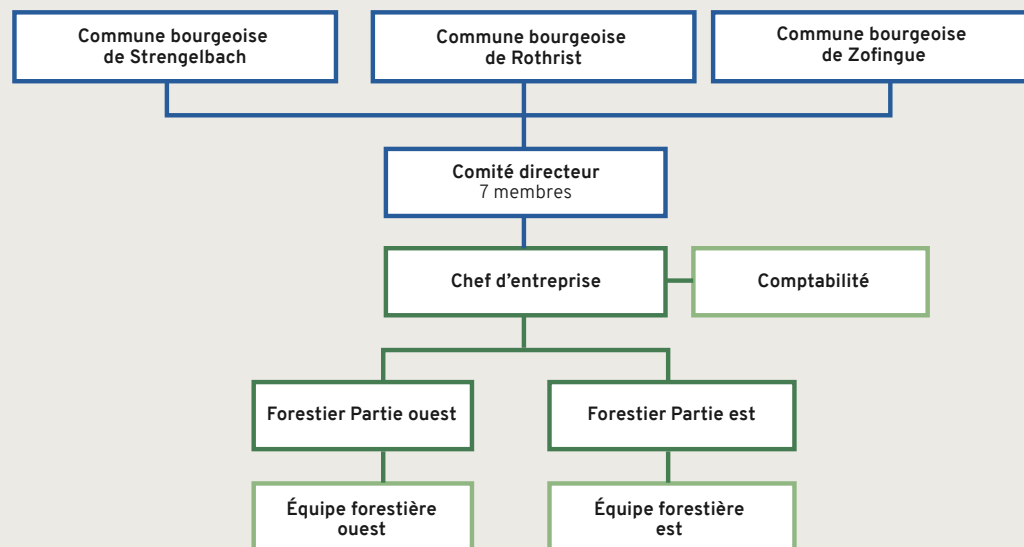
Commune bourgeoise de Strengelbach

Commune bourgeoise de Rothrist

Commune bourgeoise de Zofingue

Comité directeur
7 membres

Chef d’entreprise

Comptabilité

Forestier Partie ouest

Forestier Partie est

Équipe forestière ouest

Équipe forestière est